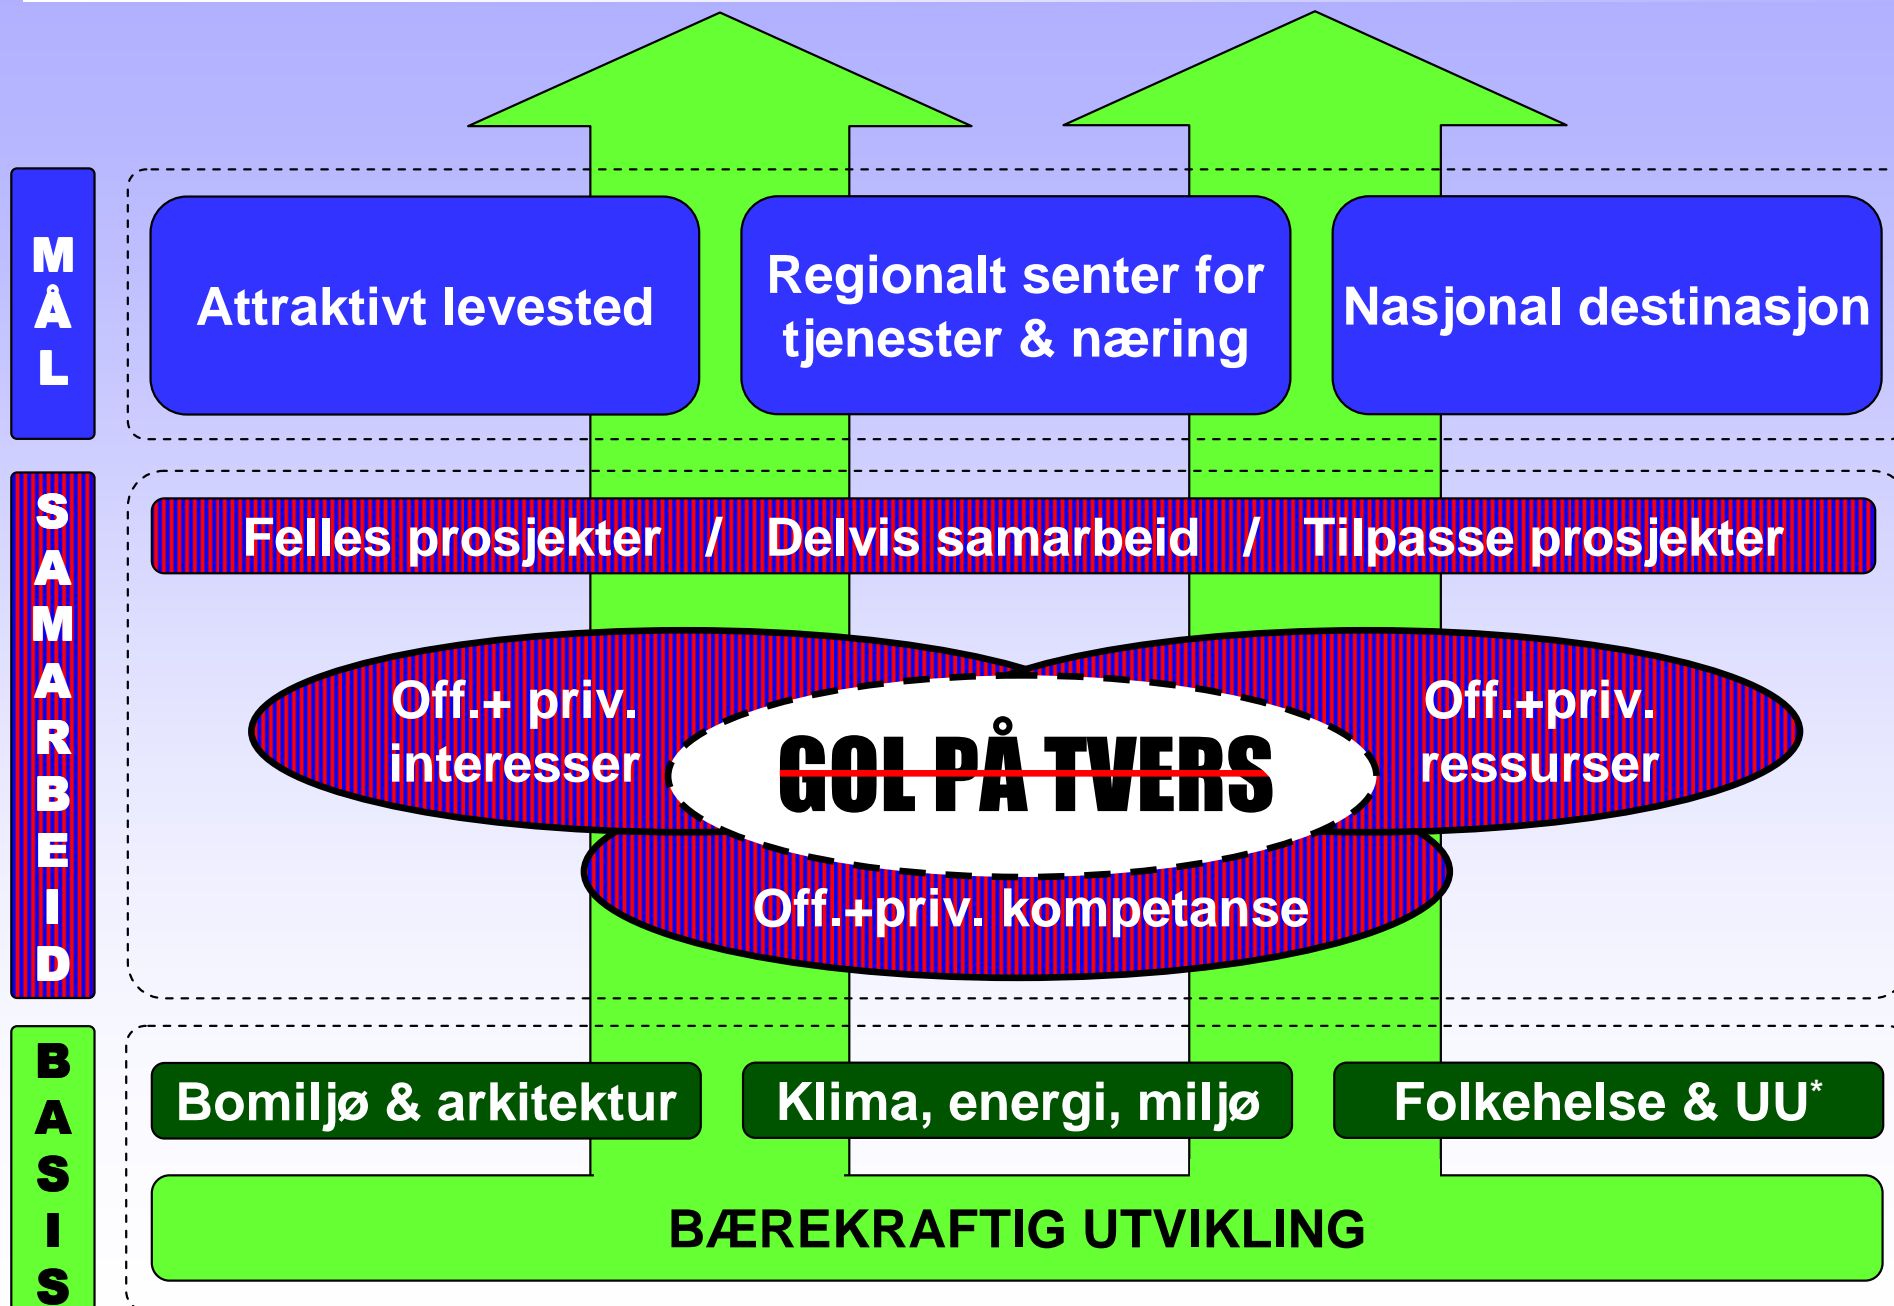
MÅL

Attraktivt levested

Regionalt senter for tjenester & næring

Nasjonal destinasjon

SAMARBEID

Felles prosjekter / Delvis samarbeid / Tilpasse prosjekter

Off.+ priv. interesser

GOL PÅ TVERS

Off.+priv. ressurser

Off.+priv. kompetanse

BASIS

Bomiljø & arkitektur

Klima, energi, miljø

Folkehelse & UU$^*$

BÆREKRAFTIG UTVIKLING